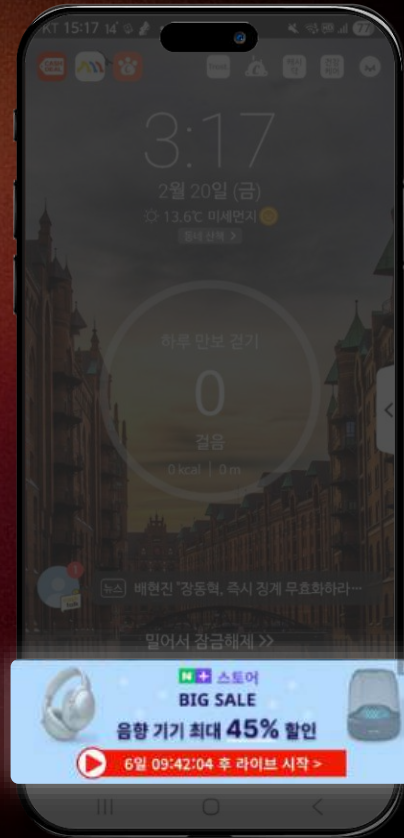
KT 15:17 14°

3:17

2월 20일 (금)

13.6℃ 미세먼지

동네 산책 >

하루 만보 걷기

0

걸음

0 kcal | 0 m

뉴스 배현진 "장동혁, 즉시 징계 무효화하라…

밀어서 잠금해제 >>

N+ 스토어

BIG SALE

음향 기기 최대 45% 할인

6일 09:42:04 후 라이브 시작 >

1